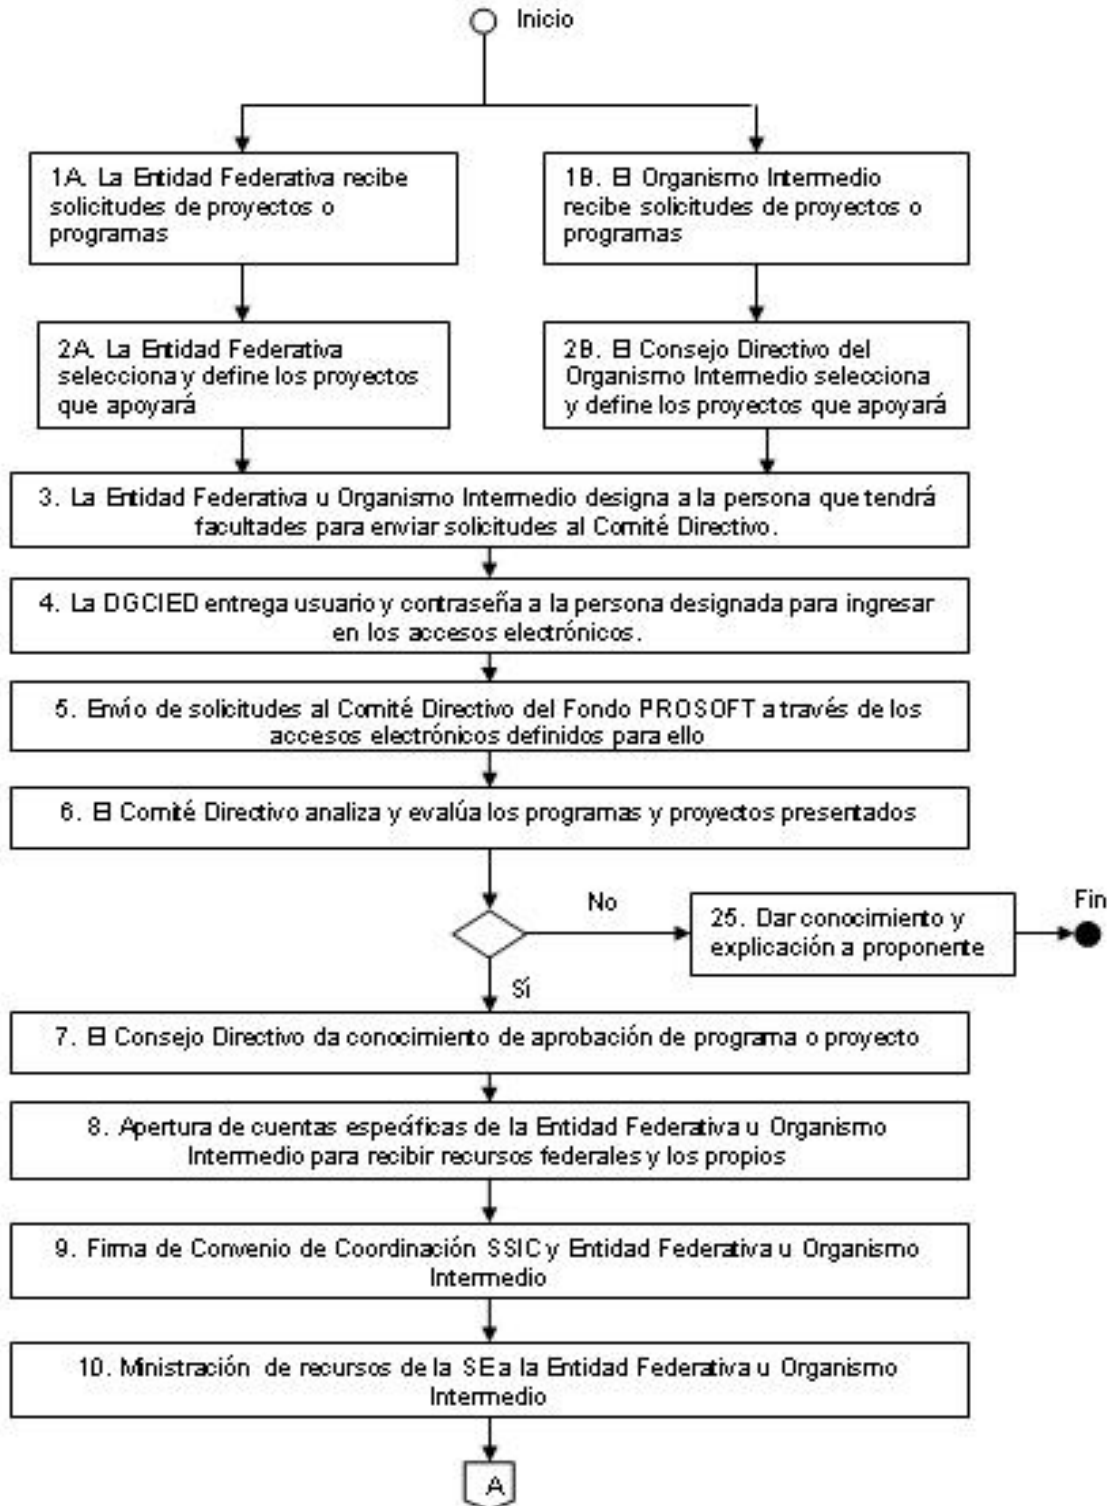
Inicio

1A. La Entidad Federativa recibe solicitudes de proyectos o programas

1B. El Organismo Intermedio recibe solicitudes de proyectos o programas

2A. La Entidad Federativa selecciona y define los proyectos que apoyará

2B. El Consejo Directivo del Organismo Intermedio selecciona y define los proyectos que apoyará

3. La Entidad Federativa u Organismo Intermedio designa a la persona que tendrá facultades para enviar solicitudes al Comité Directivo.

4. La DGCIED entrega usuario y contraseña a la persona designada para ingresar en los accesos electrónicos.

5. Envío de solicitudes al Comité Directivo del Fondo PROSOFT a través de los accesos electrónicos definidos para ello

6. El Comité Directivo analiza y evalúa los programas y proyectos presentados

No

25. Dar conocimiento y explicación a proponente

Fin

Sí

7. El Consejo Directivo da conocimiento de aprobación de programa o proyecto

8. Apertura de cuentas específicas de la Entidad Federativa u Organismo Intermedio para recibir recursos federales y los propios

9. Firma de Convenio de Coordinación SSIC y Entidad Federativa u Organismo Intermedio

10. Ministración de recursos de la SE a la Entidad Federativa u Organismo Intermedio

A